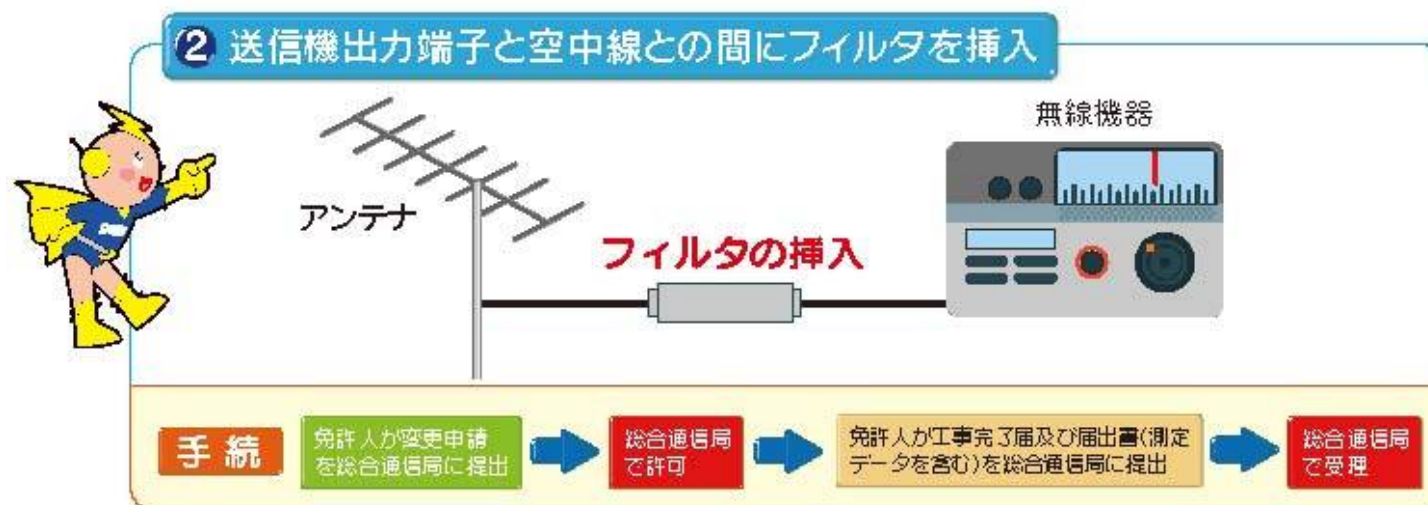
② 送信機出力端子と空中線との間にフィルタを挿入

無線機器

アンテナ

フィルタの挿入

手続

免許人が変更申請を総合通信局に提出

総合通信局で許可

免許人が工事完了届及び届出書(測定データを含む)を総合通信局に提出

総合通信局で受理